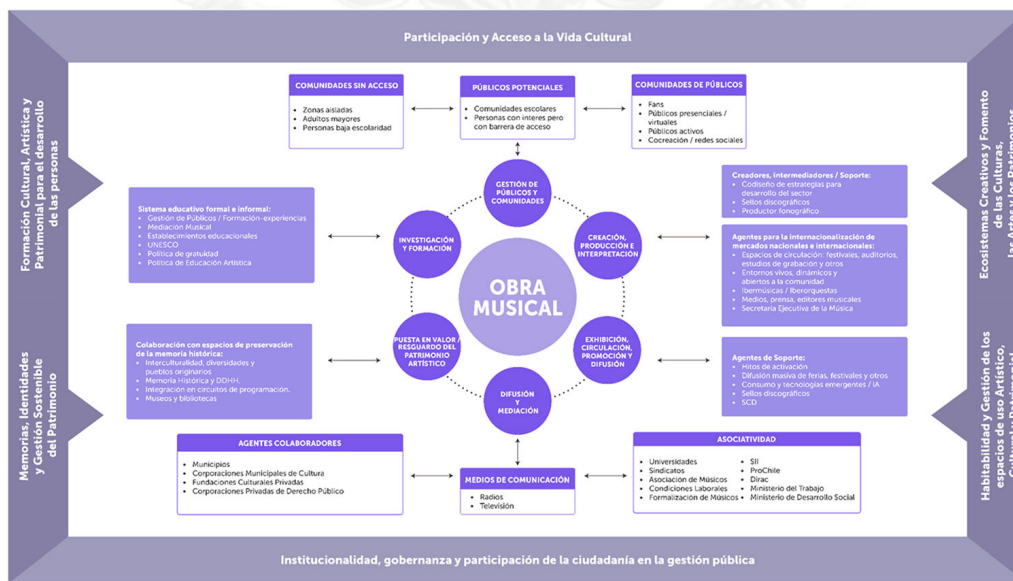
Participación y Acceso a la Vida Cultural

Formación Cultural, Artística y Patrimonial para el desarrollo de las personas

Memorias, Identidades y Gestión Sostenible del Patrimonio

Ecosistemas Creativos y Fomento de las Culturas, las Artes y los Patrimonios

Habitabilidad y Gestión de los espacios de uso Artístico, Cultural y Patrimonial

COMUNIDADES SIN ACCESO
- Zonas aisladas
- Adultos mayores
- Personas baja escolaridad

PÚBLICOS POTENCIALES
- Comunidades escolares
- Personas con interes pero con barrera de acceso

COMUNIDADES DE PÚBLICOS
- Fans
- Públicos presenciales / virtuales
- Públicos activos
- Cocreación / redes sociales

Sistema educativo formal e informal:
- Gestión de Públicos / Formación-experiencias
- Mediación Musical
- Establecimientos educacionales
- UNESCO
- Política de gratuidad
- Política de Educación Artística

Creadores, intermediadores / Soporte:
- Codiseño de estrategias para desarrollo del sector
- Sellos discográficos
- Productor fonográfico

Agentes para la internacionalización de mercados nacionales e internacionales:
- Espacios de circulación: festivales, auditorios, estudios de grabación y otros
- Entornos vivos, dinámicos y abiertos a la comunidad
- Ibermúsicas / Iberorquestas
- Medios, prensa, editores musicales
- Secretaría Ejecutiva de la Música

GESTIÓN DE PÚBLICOS Y COMUNIDADES

INVESTIGACIÓN Y FORMACIÓN

CREACIÓN, PRODUCCIÓN E INTERPRETACIÓN

OBRA MUSICAL

PUESTA EN VALOR / RESGUARDO DEL PATRIMONIO ARTÍSTICO

EXHIBICIÓN, CIRCULACIÓN, PROMOCIÓN Y DIFUSIÓN

DIFUSIÓN Y MEDIACIÓN

Colaboración con espacios de preservación de la memoria histórica:
- Interculturalidad, diversidades y pueblos originarios
- Memoria Histórica y DDHH.
- Integración en circuitos de programación.
- Museos y bibliotecas

Agentes de Soporte:
- Hitos de activación
- Difusión masiva de ferias, festivales y otros
- Consumo y tecnologías emergentes / IA
- Sellos discográficos
- SCD

AGENTES COLABORADORES
- Municipios
- Corporaciones Municipales de Cultura
- Fundaciones Culturales Privadas
- Corporaciones Privadas de Derecho Público

MEDIOS DE COMUNICACIÓN
- Radios
- Televisión

ASOCIATIVIDAD
- Universidades
- Sindicatos
- Asociación de Músicos
- Condiciones Laborales
- Formalización de Músicos
- SII
- ProChile
- Dirac
- Ministerio del Trabajo
- Ministerio de Desarrollo Social

Institucionalidad, gobernanza y participación de la ciudadanía en la gestión pública